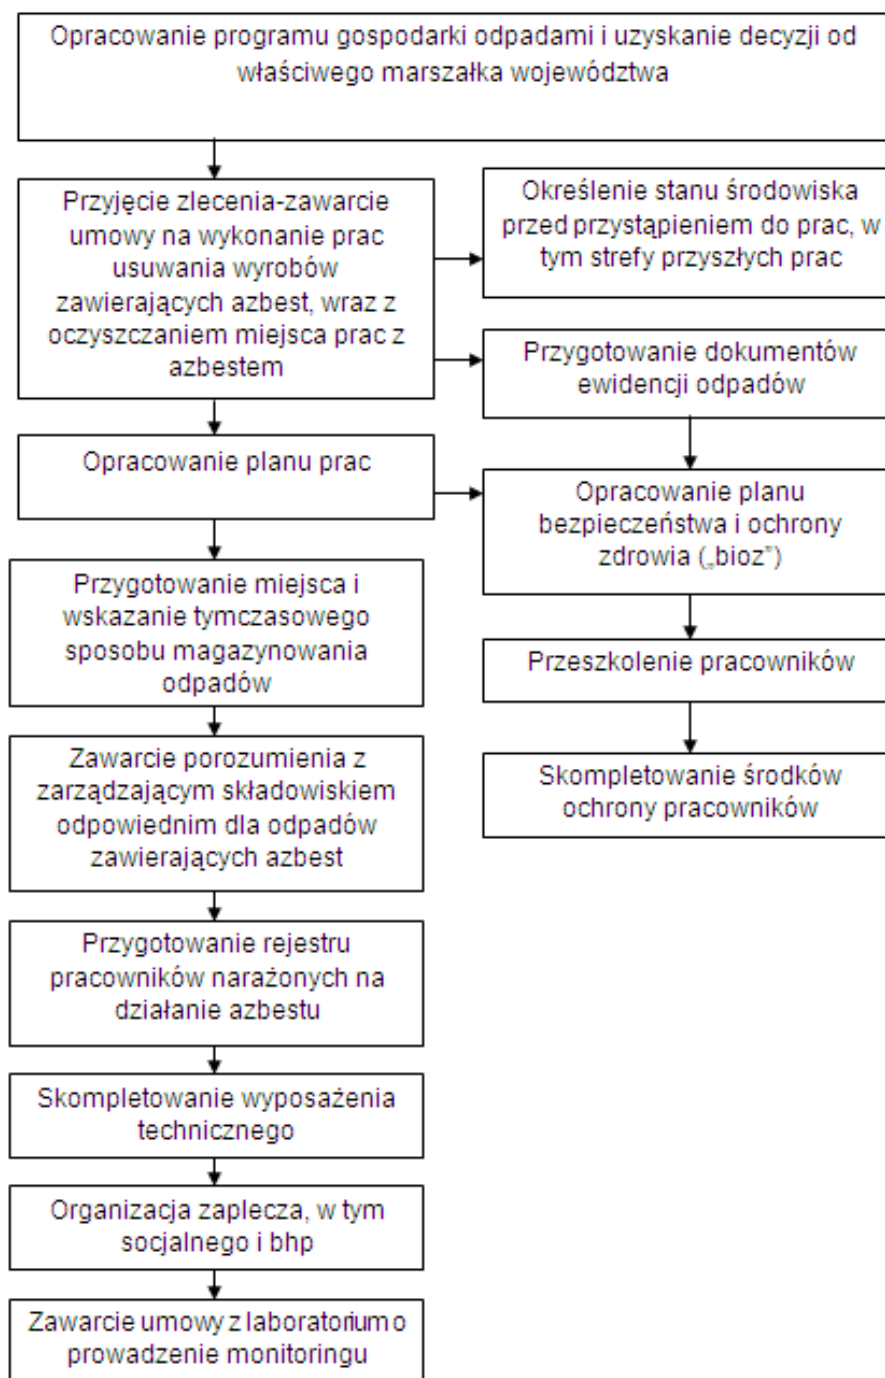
Opracowanie programu gospodarki odpadami i uzyskanie decyzji od właściwego marszałka województwa

Przyjęcie zlecenia-zawarcie umowy na wykonanie prac usuwania wyrobów zawierających azbest, wraz z oczyszczaniem miejsca prac z azbestem

Określenie stanu środowiska przed przystąpieniem do prac, w tym strefy przyszłych prac

Przygotowanie dokumentów ewidencji odpadów

Opracowanie planu prac

Opracowanie planu bezpieczeństwa i ochrony zdrowia („bioz")

Przygotowanie miejsca i wskazanie tymczasowego sposobu magazynowania odpadów

Przeszkolenie pracowników

Skompletowanie środków ochrony pracowników

Zawarcie porozumienia z zarządzającym składowiskiem odpowiednim dla odpadów zawierających azbest

Przygotowanie rejestru pracowników narażonych na działanie azbestu

Skompletowanie wyposażenia technicznego

Organizacja zaplecza, w tym socjalnego i bhp

Zawarcie umowy z laboratorium o prowadzenie monitoringu